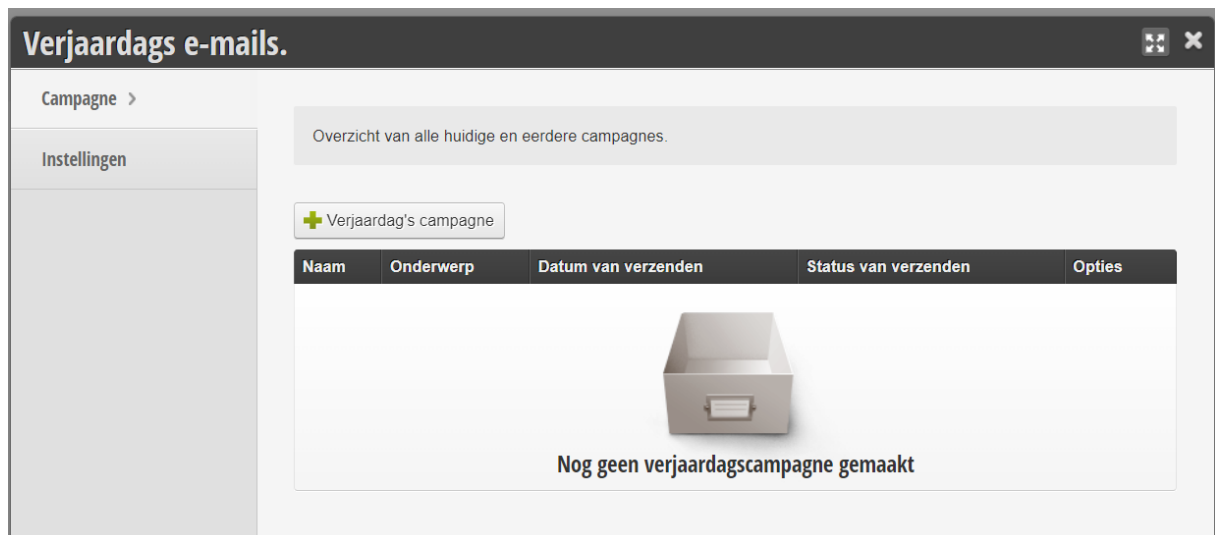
Verjaardags e-mails.

Campagne >

Instellingen

Overzicht van alle huidige en eerdere campagnes.

Verjaardag's campagne

| Naam | Onderwerp | Datum van verzenden | Status van verzenden | Opties |
|---|---|---|---|---|

Nog geen verjaardagscampagne gemaakt